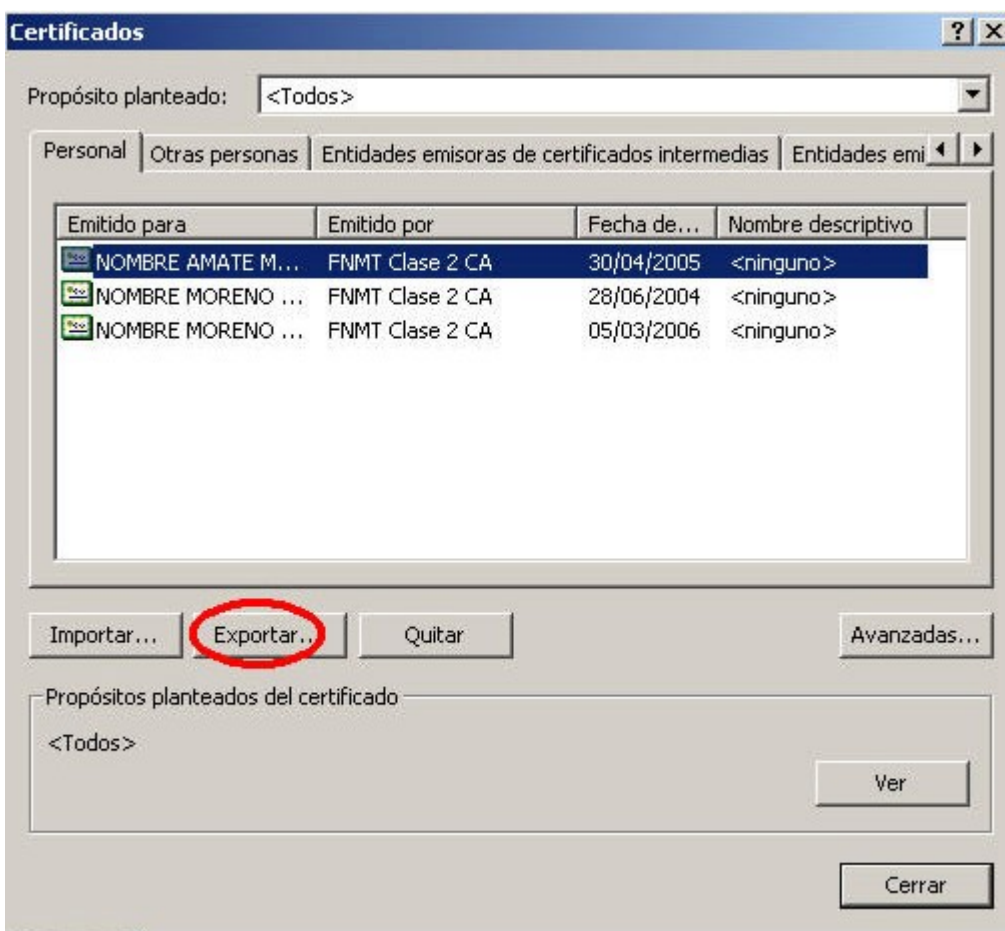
Certificados ? X

Propósito planteado: <Todos>

Personal | Otras personas | Entidades emisoras de certificados intermedias | Entidades emi

| Emitido para | Emitido por | Fecha de... | Nombre descriptivo |
|---|---|---|---|
| NOMBRE AMATE M... | FNMT Clase 2 CA | 30/04/2005 | <ninguno> |
| NOMBRE MORENO ... | FNMT Clase 2 CA | 28/06/2004 | <ninguno> |
| NOMBRE MORENO ... | FNMT Clase 2 CA | 05/03/2006 | <ninguno> |

Importar... Exportar... Quitar Avanzadas...

Propósitos planteados del certificado

<Todos>

Ver

Cerrar